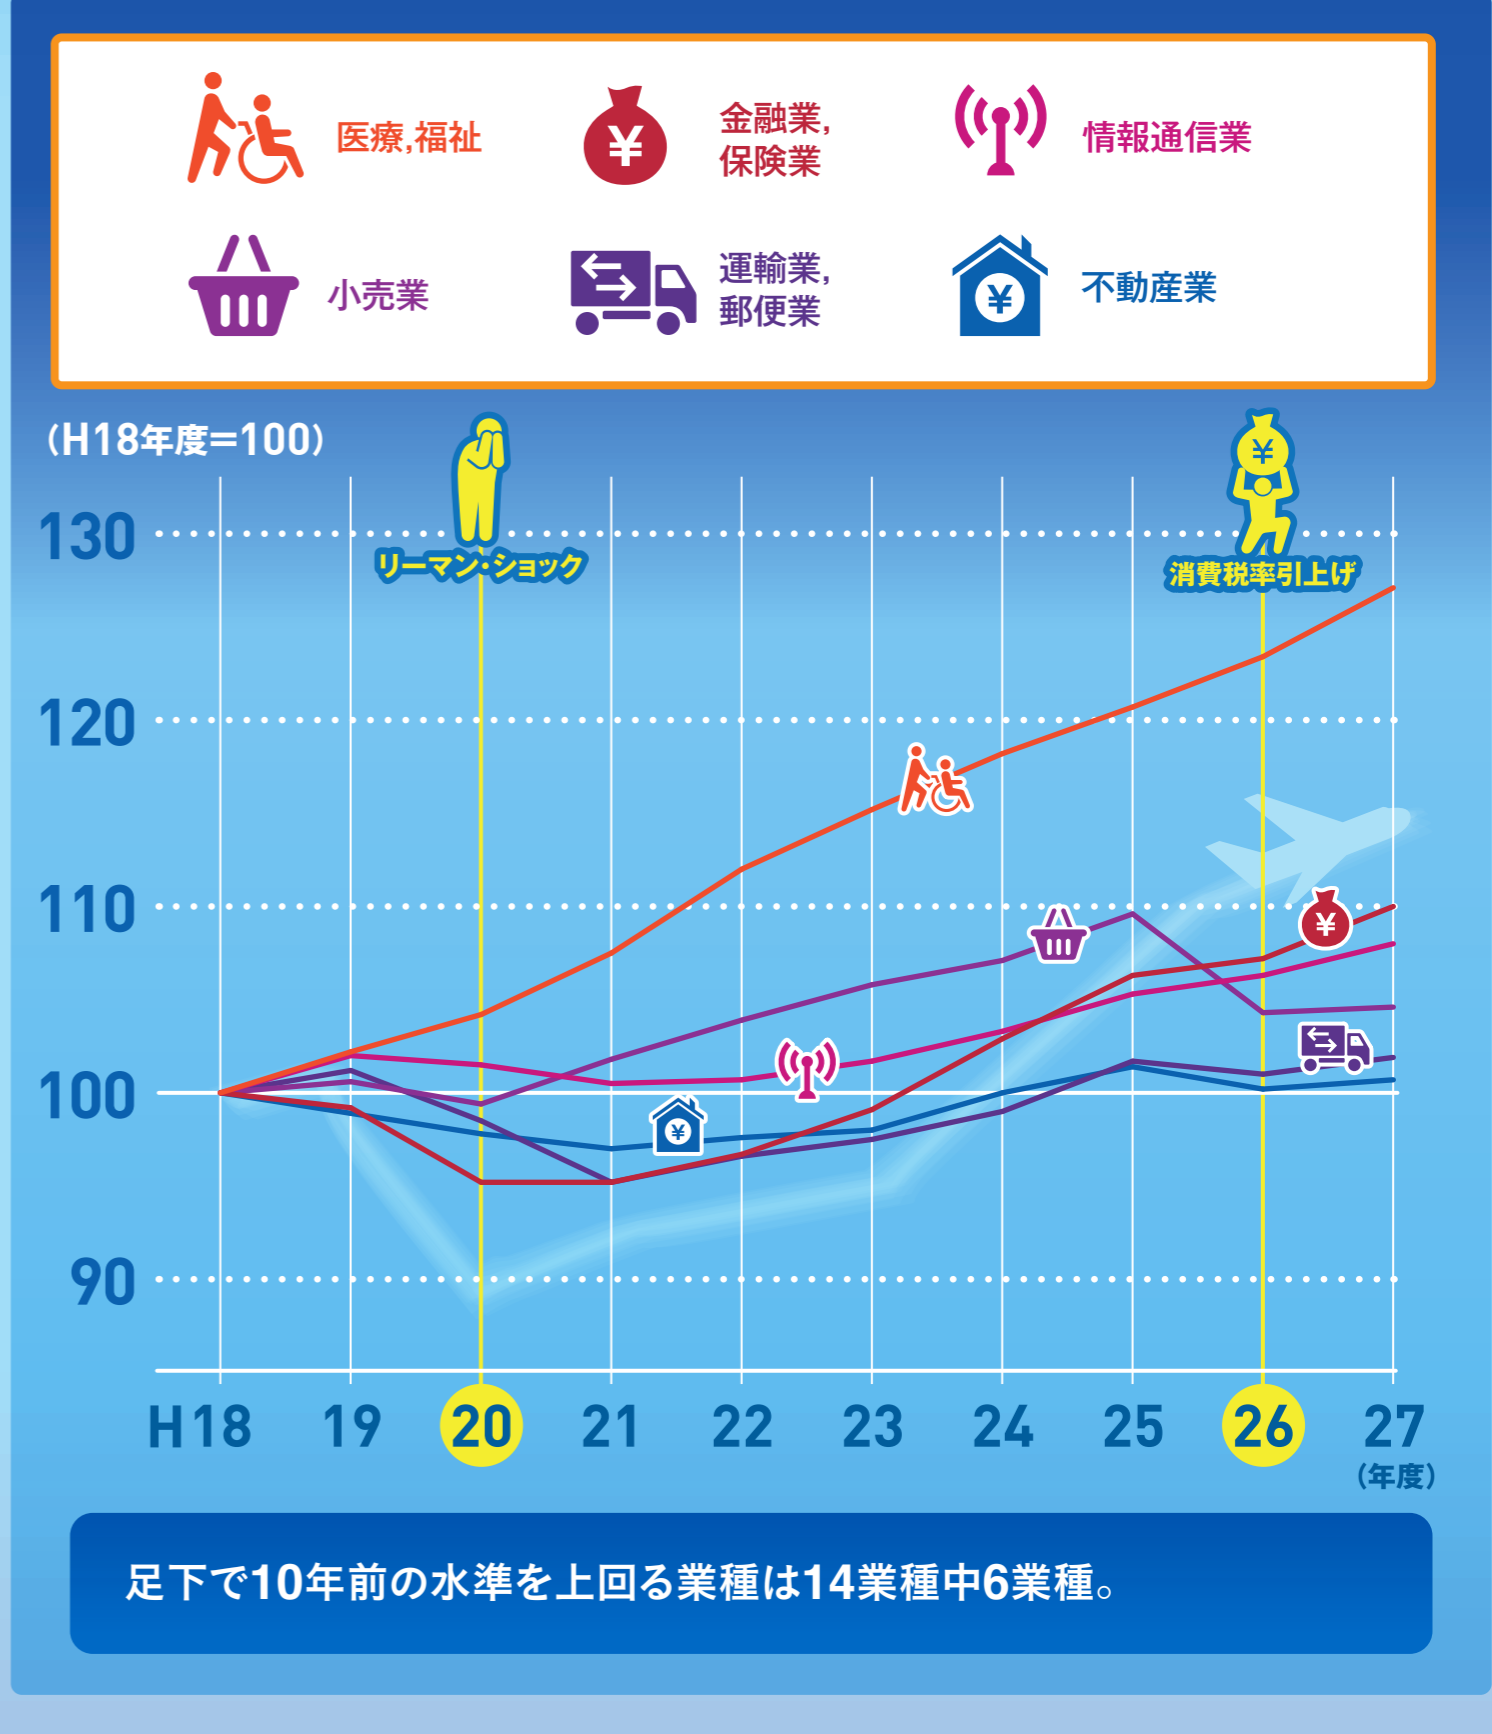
医療,福祉
金融業,保険業
情報通信業
小売業
運輸業,郵便業
不動産業

(H18年度=100)

130
120
110
100
90

リーマン・ショック
消費税率引上げ

H18
19
20
21
22
23
24
25
26
27
(年度)

足下で10年前の水準を上回る業種は14業種中6業種。